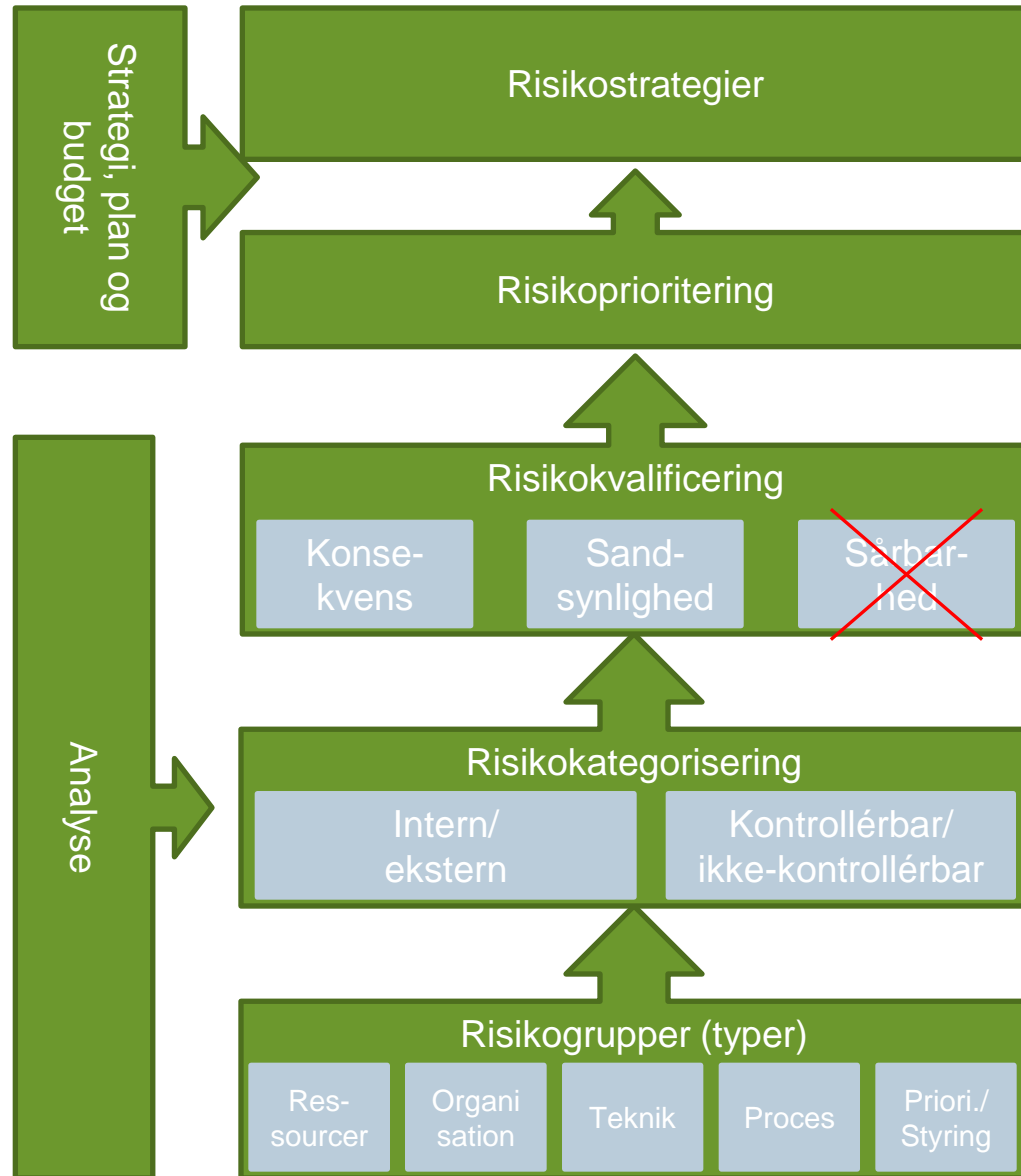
Strategi, plan og budget

Risikostrategier

Risikoprioritering

Analyse

Risikokvalificering

Konsekvens

Sandsynlighed

Sårbarhed

Risikokategorisering

Intern/ ekstern

Kontrollérbar/ ikke-kontrollérbar

Risikogrupper (typer)

Ressourcer

Organisation

Teknik

Proces

Priori./ Styring